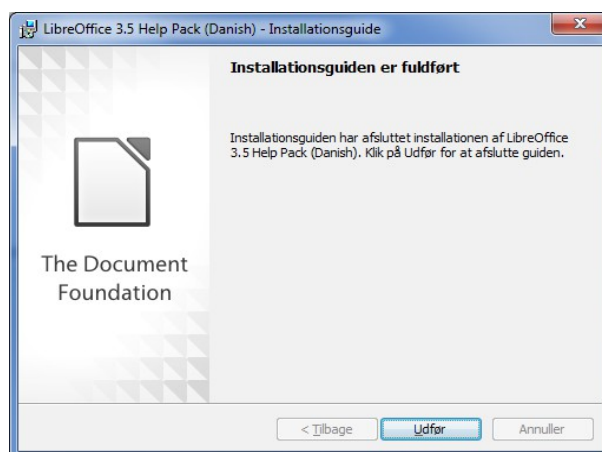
LibreOffice 3.5 Help Pack (Danish) - Installationsguide

Installationsguiden er fuldført

Installationsguiden har afsluttet installationen af LibreOffice 3.5 Help Pack (Danish). Klik på Udfør for at afslutte guiden.

The Document Foundation

< Tilbage

Udfør

Annuller